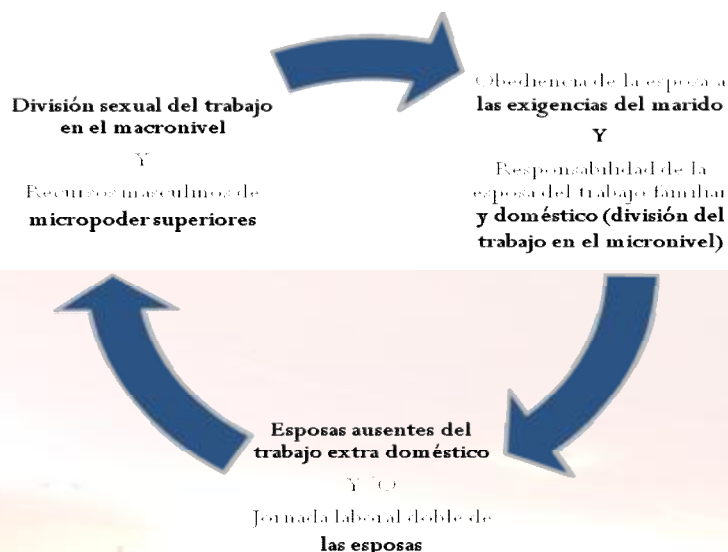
División sexual del trabajo en el macronivel

Y

Recursos masculinos de **micropoder superiores**

Obediencia de la esposa a **las exigencias del marido**

**Y**

Responsabilidad de la esposa del trabajo familiar **y doméstico (división del trabajo en el micronivel)**

**Esposas ausentes del trabajo extra doméstico**

Y/O

Jornada laboral doble de **las esposas**